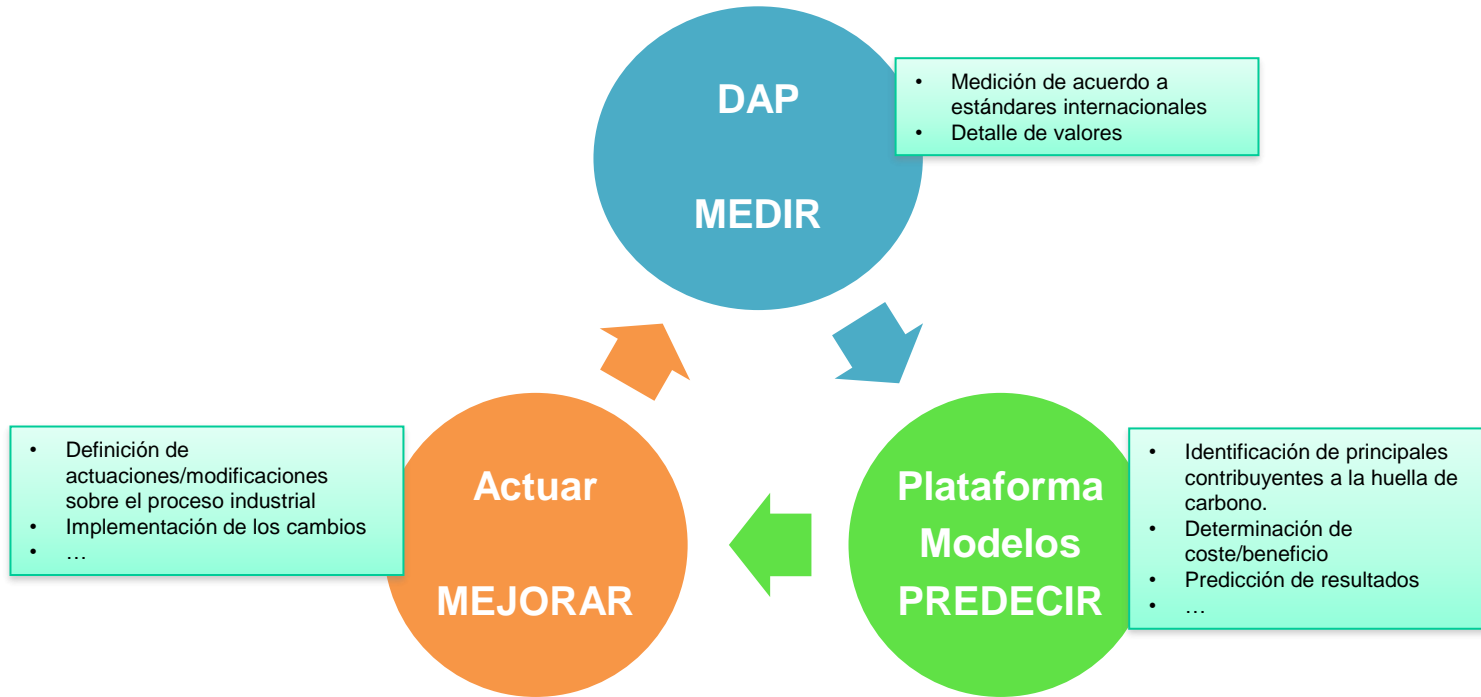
DAP

MEDIR

- Medición de acuerdo a estándares internacionales
- Detalle de valores

Plataforma Modelos
PREDECIR

- Identificación de principales contribuyentes a la huella de carbono.
- Determinación de coste/beneficio
- Predicción de resultados
- …

Actuar

MEJORAR

- Definición de actuaciones/modificaciones sobre el proceso industrial
- Implementación de los cambios
- …